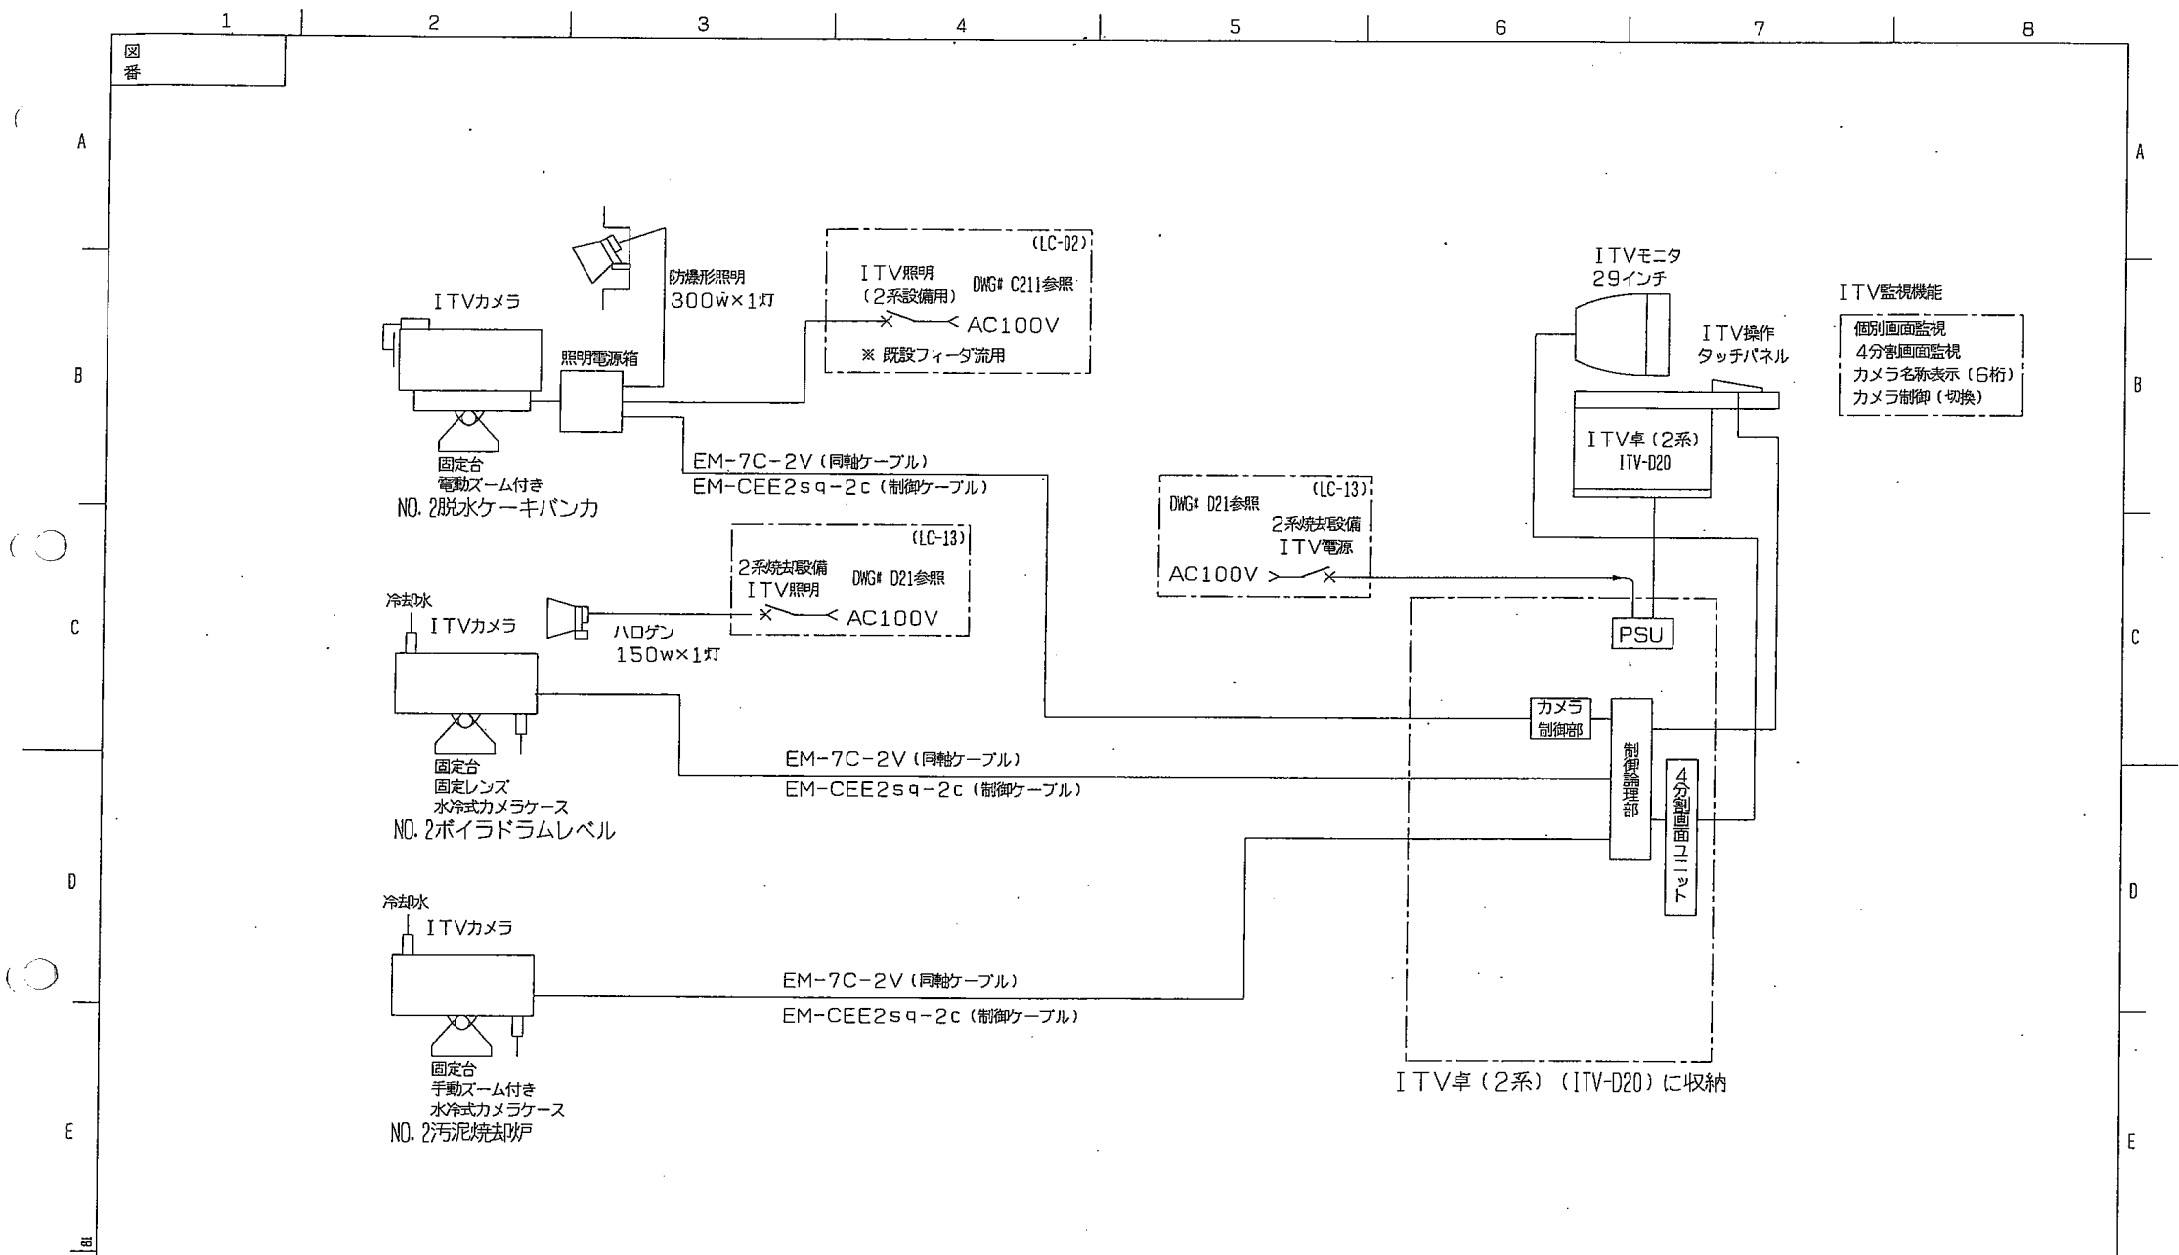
1 2 3 4 5 6 7 8

図番

A
B
C
D
E

防爆形照明
300W×1灯

(LC-D2)
ITV照明
(2系設備用)
DWG# C211参照
AC100V
※ 既設フィーダ流用

ITVカメラ
照明電源箱
固定台
電動ズーム付き
NO.2脱水ケーキバンカ

EM-7C-2V (同軸ケーブル)
EM-CEE2sq-2c (制御ケーブル)

ITVモニタ
29インチ

ITV操作
タッチパネル

ITV監視機能
個別画面監視
4分割画面監視
カメラ名称表示 (6桁)
カメラ制御 (切換)

ITV卓 (2系)
ITV-D20

(LC-13)
DWG# D21参照
2系焼却設備
ITV電源
AC100V

(LC-13)
2系焼却設備
ITV照明
DWG# D21参照
AC100V

冷却水
ITVカメラ
ハロゲン
150w×1灯

PSU

カメラ
制御部

制御論理部

4分割画面ユニット

固定台
固定レンズ
水冷式カメラケース
NO.2ボイラドラムレベル

EM-7C-2V (同軸ケーブル)
EM-CEE2sq-2c (制御ケーブル)

冷却水
ITVカメラ

EM-7C-2V (同軸ケーブル)
EM-CEE2sq-2c (制御ケーブル)

固定台
手動ズーム付き
水冷式カメラケース
NO.2汚泥焼却炉

ITV卓 (2系) (ITV-D20) に収納

A
B
C
D
E